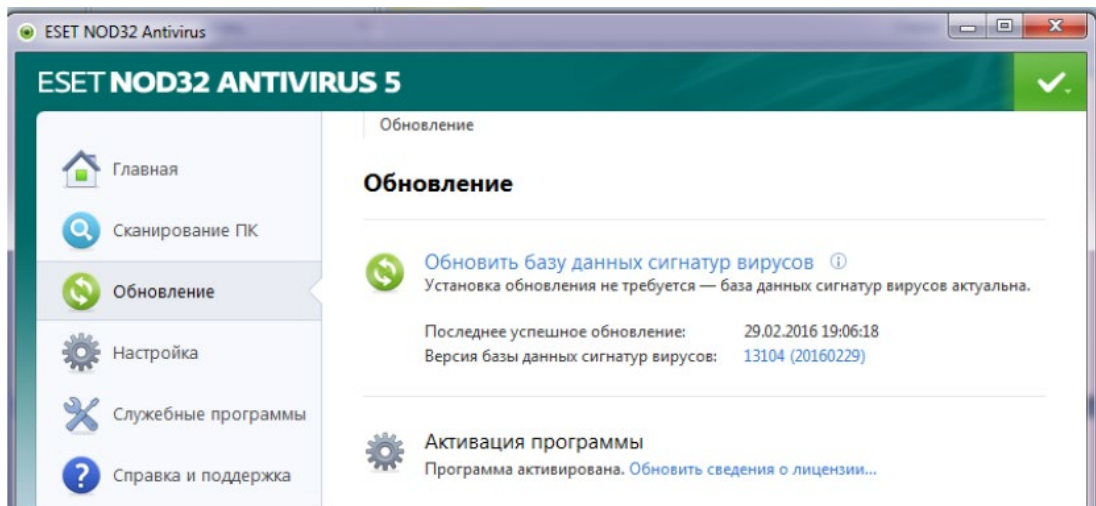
ESET NOD32 Antivirus

ESET NOD32 ANTIVIRUS 5

Главная

Сканирование ПК

Обновление

Настройка

Служебные программы

Справка и поддержка

Обновление

Обновление

Обновить базу данных сигнатур вирусов ⓘ
Установка обновления не требуется — база данных сигнатур вирусов актуальна.

Последнее успешное обновление: 29.02.2016 19:06:18
Версия базы данных сигнатур вирусов: 13104 (20160229)

Активация программы
Программа активирована. Обновить сведения о лицензии...